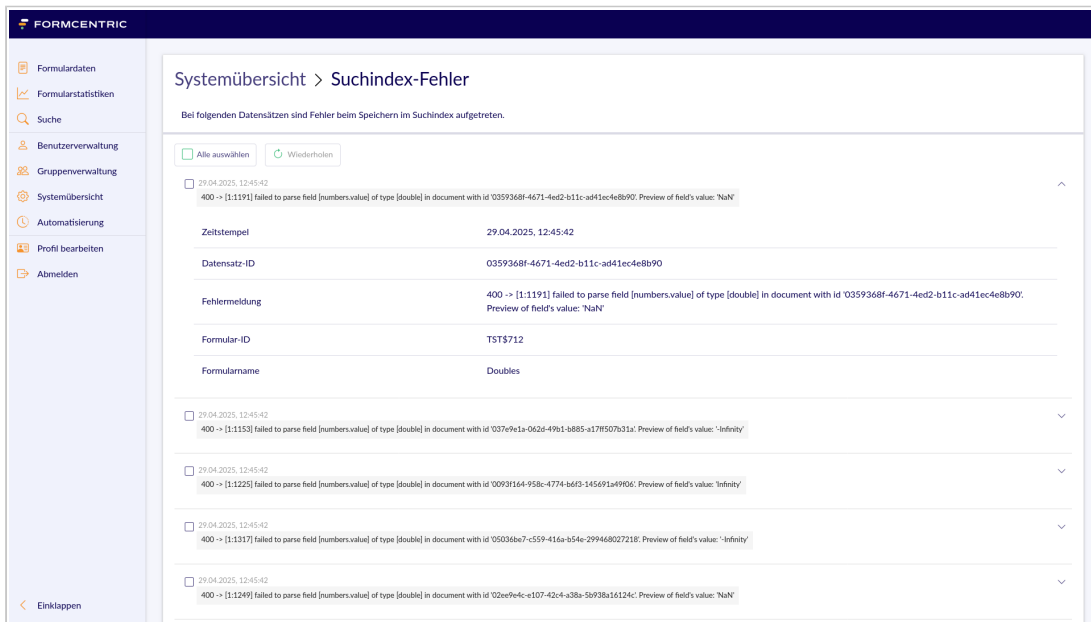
FORMCENTRIC

Formulardaten
Formularstatistiken
Suche
Benutzerverwaltung
Gruppenverwaltung
Systemübersicht
Automatisierung
Profil bearbeiten
Abmelden

Einklappen

Systemübersicht > Suchindex-Fehler

Bei folgenden Datensätzen sind Fehler beim Speichern im Suchindex aufgetreten.

Alle auswählen
Wiederholen

29.04.2025, 12:45:42
400 -> [1:1191] failed to parse field [numbers.value] of type [double] in document with id '0359368f-4671-4ed2-b11c-ad41ec4e8b90'. Preview of field's value: 'NaN'

| | |
|---|---|
| Zeitstempel | 29.04.2025, 12:45:42 |
| Datensatz-ID | 0359368f-4671-4ed2-b11c-ad41ec4e8b90 |
| Fehlermeldung | 400 -> [1:1191] failed to parse field [numbers.value] of type [double] in document with id '0359368f-4671-4ed2-b11c-ad41ec4e8b90'. Preview of field's value: 'NaN' |
| Formular-ID | TST$712 |
| Formularname | Doubles |

29.04.2025, 12:45:42
400 -> [1:1153] failed to parse field [numbers.value] of type [double] in document with id '037e9e1a-062d-49b1-b885-a17ff507b31a'. Preview of field's value: '-Infinity'

29.04.2025, 12:45:42
400 -> [1:1225] failed to parse field [numbers.value] of type [double] in document with id '0093f164-958c-4774-b6f3-145691a49f06'. Preview of field's value: 'Infinity'

29.04.2025, 12:45:42
400 -> [1:1317] failed to parse field [numbers.value] of type [double] in document with id '05036be7-c559-416a-b54e-299468027218'. Preview of field's value: '-Infinity'

29.04.2025, 12:45:42
400 -> [1:1249] failed to parse field [numbers.value] of type [double] in document with id '02ee9e4c-e107-42c4-a38a-5b938a16124c'. Preview of field's value: 'NaN'